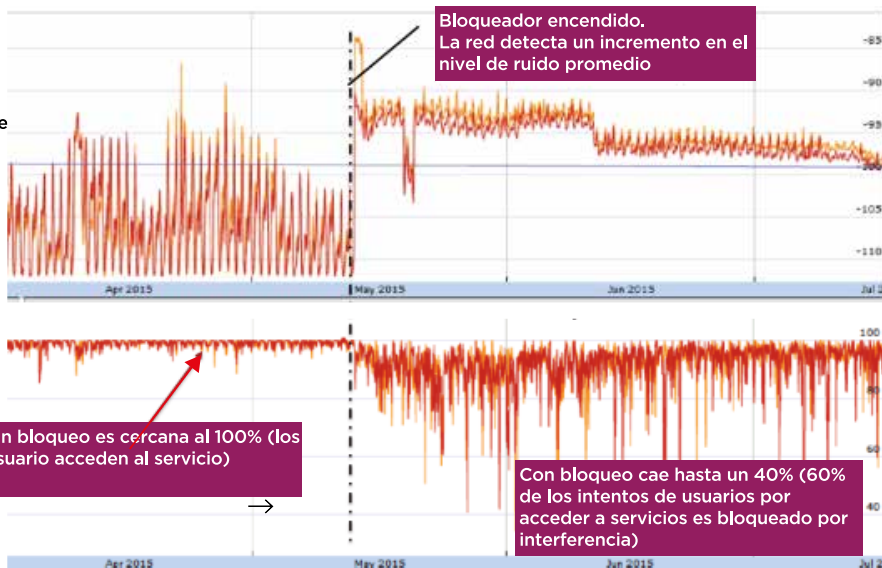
Bloqueador encendido.
La red detecta un incremento en el nivel de ruido promedio

-85
-90
-95
-100
-105
-110

e

Apr 2015
May 2015
Jun 2015
Jul 2

100
80
60
40

n bloqueo es cercana al 100% (los usuario acceden al servicio)

Con bloqueo cae hasta un 40% (60% de los intentos de usuarios por acceder a servicios es bloqueado por interferencia)

Apr 2015
May 2015
Jun 2015
Jul 2